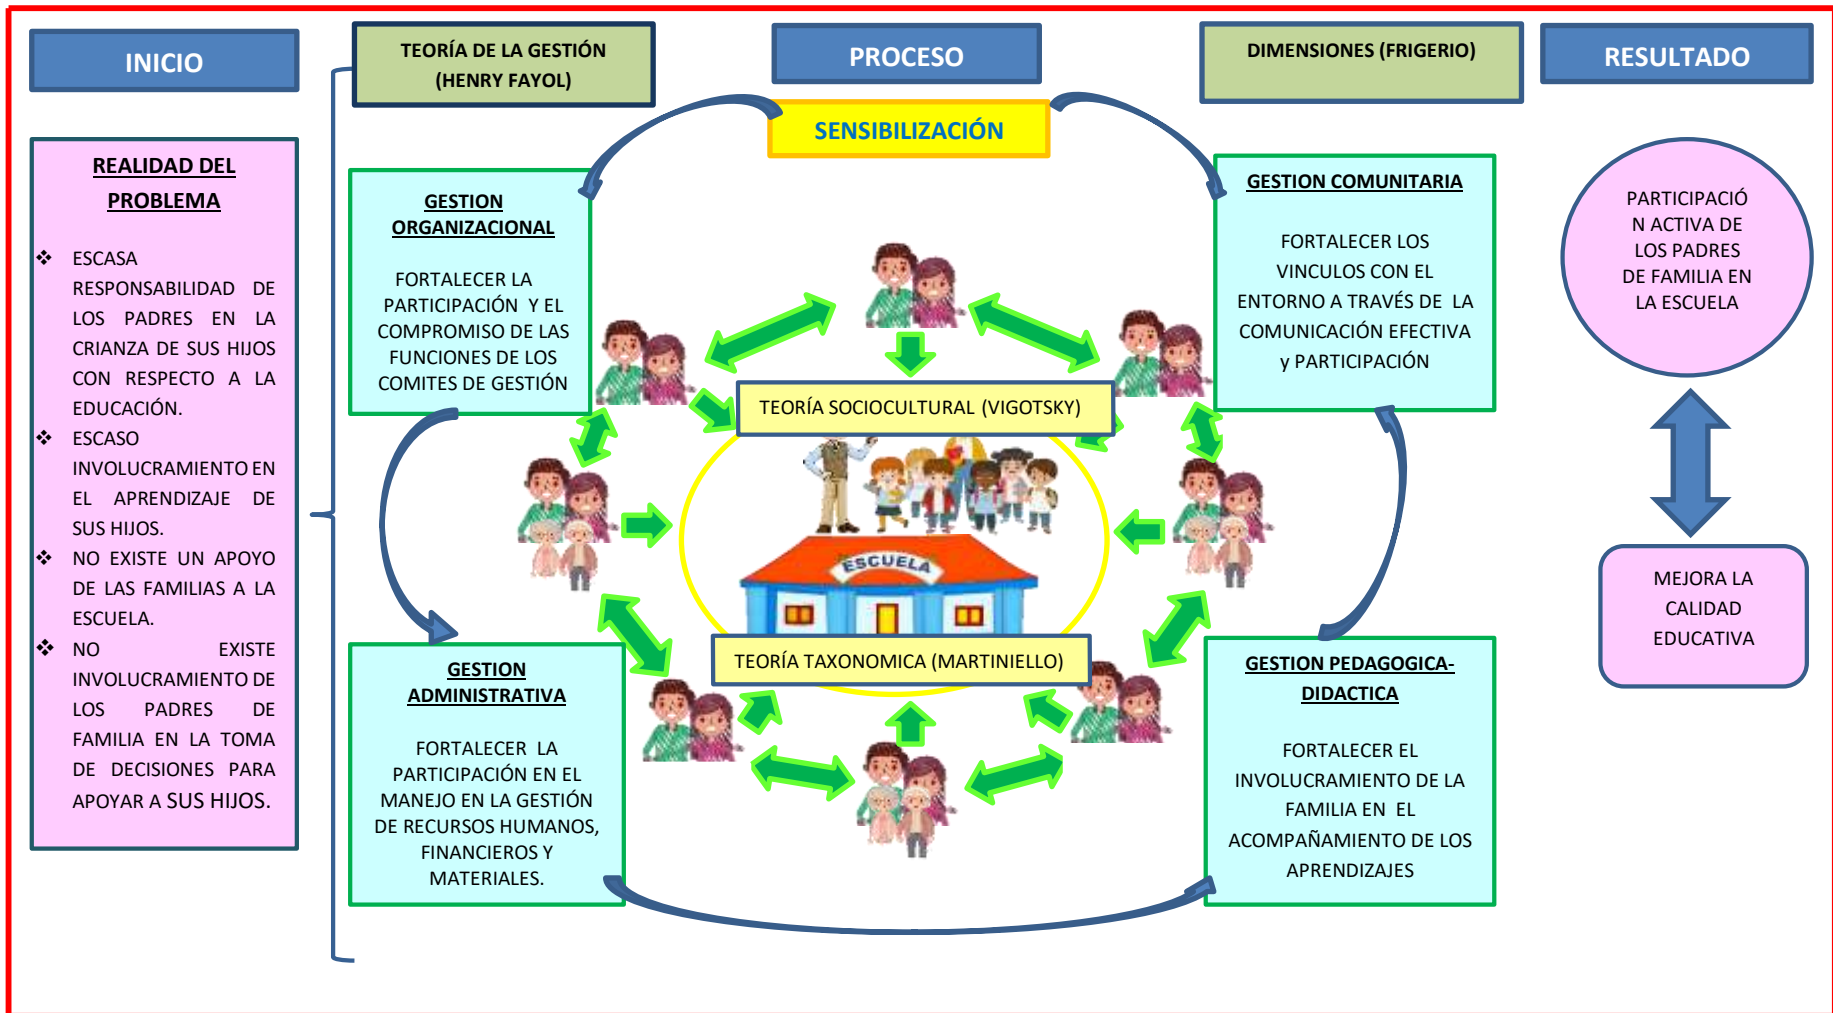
INICIO

TEORÍA DE LA GESTIÓN (HENRY FAYOL)

PROCESO

DIMENSIONES (FRIGERIO)

RESULTADO

REALIDAD DEL PROBLEMA

❖ ESCASA RESPONSABILIDAD DE LOS PADRES EN LA CRIANZA DE SUS HIJOS CON RESPECTO A LA EDUCACIÓN.

❖ ESCASO INVOLUCRAMIENTO EN EL APRENDIZAJE DE SUS HIJOS.

❖ NO EXISTE UN APOYO DE LAS FAMILIAS A LA ESCUELA.

❖ NO EXISTE INVOLUCRAMIENTO DE LOS PADRES DE FAMILIA EN LA TOMA DE DECISIONES PARA APOYAR A SUS HIJOS.

SENSIBILIZACIÓN

GESTION ORGANIZACIONAL

FORTALECER LA PARTICIPACIÓN Y EL COMPROMISO DE LAS FUNCIONES DE LOS COMITES DE GESTIÓN

GESTION COMUNITARIA

FORTALECER LOS VINCULOS CON EL ENTORNO A TRAVÉS DE LA COMUNICACIÓN EFECTIVA y PARTICIPACIÓN

TEORÍA SOCIOCULTURAL (VIGOTSKY)

ESCUELA

TEORÍA TAXONOMICA (MARTINIELLO)

GESTION ADMINISTRATIVA

FORTALECER LA PARTICIPACIÓN EN EL MANEJO EN LA GESTIÓN DE RECURSOS HUMANOS, FINANCIEROS Y MATERIALES.

GESTION PEDAGOGICA-DIDACTICA

FORTALECER EL INVOLUCRAMIENTO DE LA FAMILIA EN EL ACOMPAÑAMIENTO DE LOS APRENDIZAJES

PARTICIPACIÓN ACTIVA DE LOS PADRES DE FAMILIA EN LA ESCUELA

MEJORA LA CALIDAD EDUCATIVA